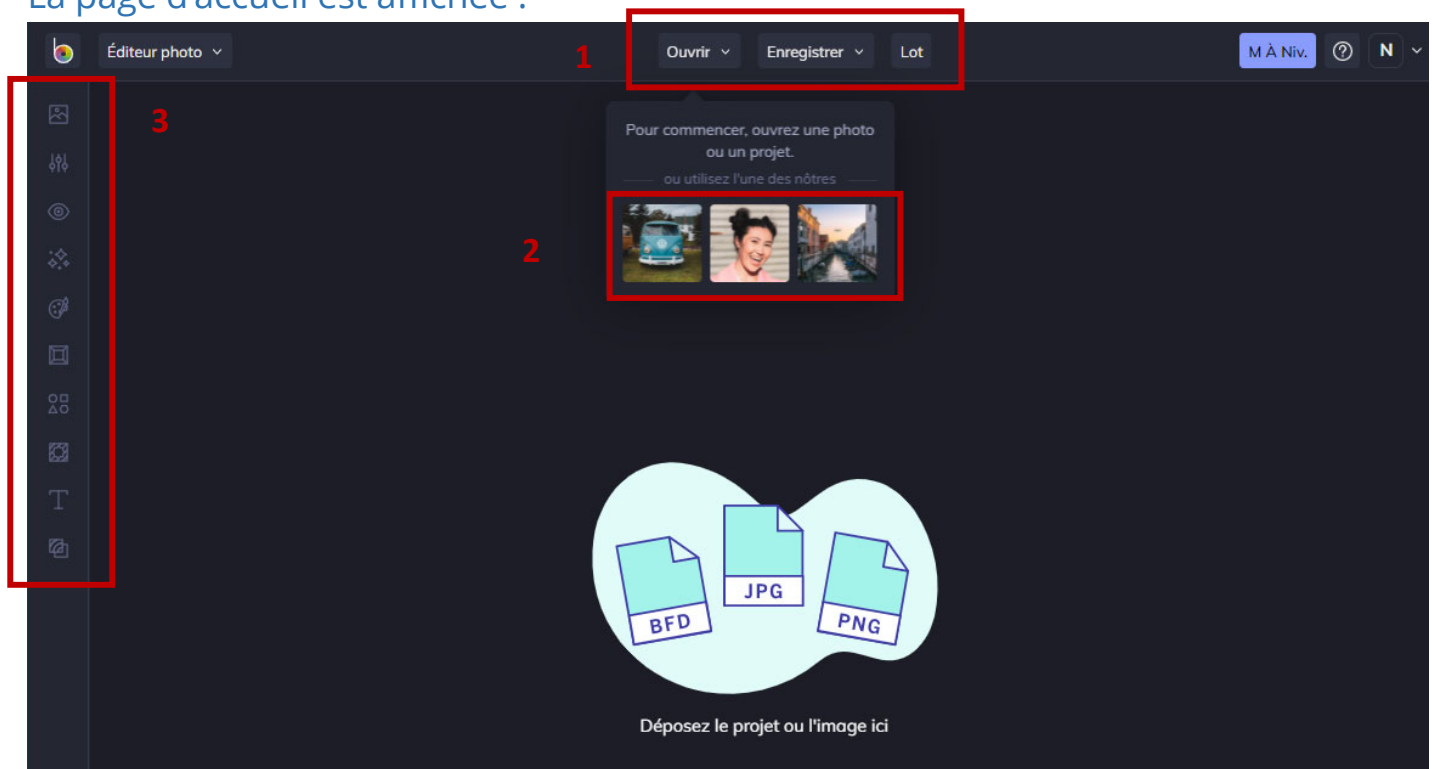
La page d'accueil est affichée :

Éditeur photo

1

Ouvrir

Enregistrer

Lot

M À Niv.

N

3

Pour commencer, ouvrez une photo ou un projet.

ou utilisez l'une des nôtres

2

JPG

BFD

PNG

Déposez le projet ou l'image ici